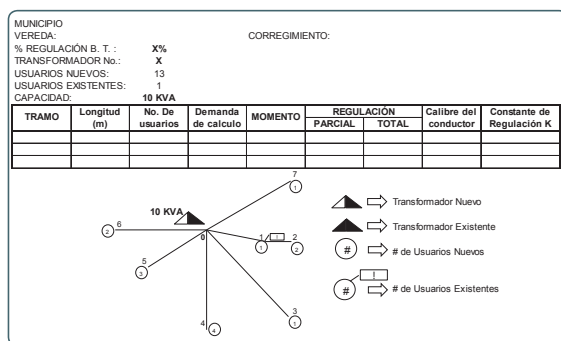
MUNICIPIO
VEREDA: CORREGIMIENTO:
% REGULACIÓN B. T. : X%
TRANSFORMADOR No.: X
USUARIOS NUEVOS: 13
USUARIOS EXISTENTES: 1
CAPACIDAD: 10 KVA

| TRAMO | Longitud (m) | No. De usuarios | Demanda de calculo | MOMENTO | REGULACIÓN PARCIAL | REGULACIÓN TOTAL | Calibre del conductor | Constante de Regulación K |
|---|---|---|---|---|---|---|---|---|
| | | | | | | | | |
| | | | | | | | | |
| | | | | | | | | |

10 KVA
0
1
1
2
2
3
1
4
4
5
3
6
2
7
1
1
!

Transformador Nuevo
Transformador Existente
# # de Usuarios Nuevos
!
# # de Usuarios Existentes